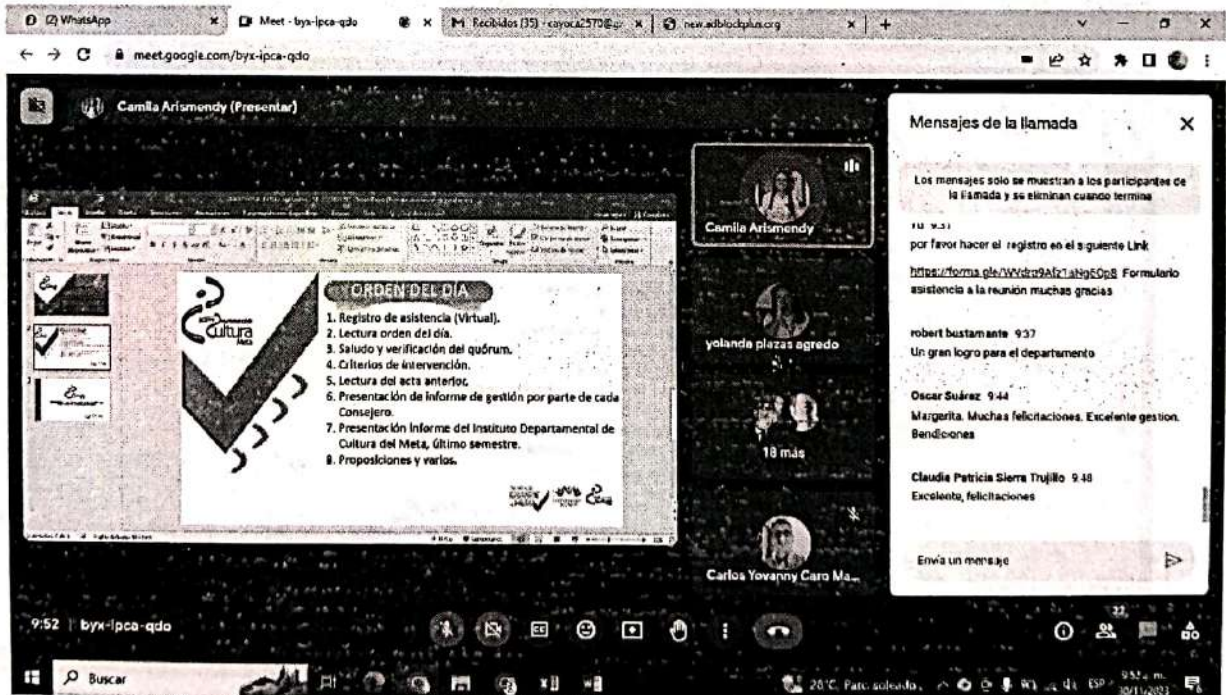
(2) WhatsApp
Meet - byx-ipca-qdo
Recibidos (35) - cayoca2570@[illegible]
new.adblockplus.org

meet.google.com/byx-ipca-qdo

Camila Arismendy (Presentar)

ORDEN DEL DÍA
1. Registro de asistencia (Virtual).
2. Lectura orden del día.
3. Saludo y verificación del quórum.
4. Criterios de intervención.
5. Lectura del acta anterior.
6. Presentación de informe de gestión por parte de cada Consejero.
7. Presentación informe del Instituto Departamental de Cultura del Meta, último semestre.
8. Proposiciones y varios.

Cultura

Camila Arismendy
yolanda plazas agredo
18 más
Carlos Yovanny Caro Ma...

Mensajes de la llamada

Los mensajes solo se muestran a los participantes de la llamada y se eliminan cuando termina

Tú 9:31
por favor hacer el registro en el siguiente Link
https://forms.gle/WVdrq9Afz1aNgE0p8 Formulario asistencia a la reunión muchas gracias

robert bustamante 9:37
Un gran logro para el departamento

Oscar Suárez 9:44
Margarita. Muchas felicitaciones. Excelente gestion. Bendiciones

Claudia Patricia Sierra Trujillo 9:48
Excelente, felicitaciones

Envía un mensaje

9:52 | byx-ipca-qdo

22

Buscar
28°C Parc. soleado
ESP
9:52 a. m.
30/11/2023